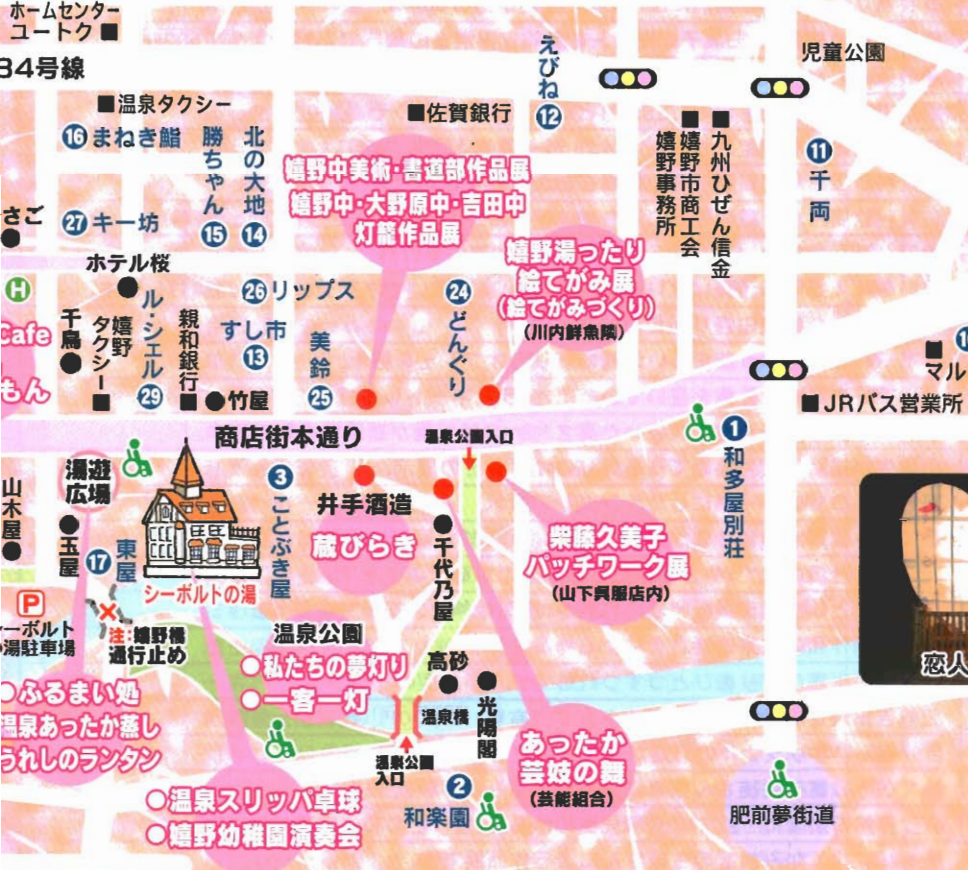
ホームセンター
ユートク

34号線

児童公園

えびね
12

■温泉タクシー
■佐賀銀行

16 まねき鮨
勝ちゃん 15
北の大地 14

嬉野中美術・書道部作品展
嬉野中・大野原中・吉田中
灯籠作品展

■嬉野市商工会嬉野事務所
■九州ひぜん信金

11 千両

さご
27 キー坊

嬉野湯ったり
絵てがみ展
(絵てがみづくり)
(川内鮮魚店)

ホテル桜
H
Cafe
もん

千鳥
嬉野タクシー
ル・シエル 29
親和銀行
26 リップス
すし市 13
美鈴 25
24 どんぐり

■竹屋

■マル
■JRバス営業所

商店街本通り
温泉公園入口

1 和多屋別荘

湯遊広場
山本屋
玉屋
17 東屋

3 ことぶき屋
井手酒造
蔵びらき
千代乃屋

柴藤久美子
パッチワーク展
(山下呉服店内)

シーボルトの湯

P
ーボルト
の湯駐車場

注:嬉野橋
通行止め

温泉公園
○私たちの夢灯り
○一客一灯

高砂
光陽閣
温泉橋
温泉公園入口

○ふるまい処
温泉あったか蒸し
うれしのランタン

あったか
芸妓の舞
(芸能組合)

○温泉スリッパ卓球
○嬉野幼稚園演奏会

2 和楽園

肥前夢街道

恋人